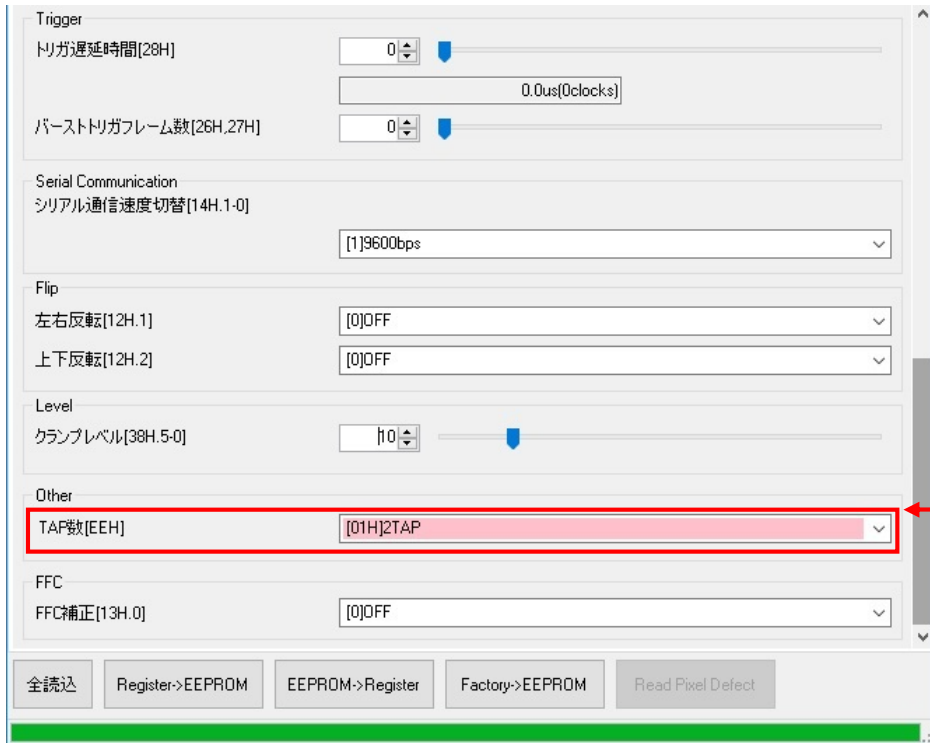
Trigger

トリガ遅延時間[28H] 0

0.0us(0clocks)

バーストトリガフレーム数[26H,27H] 0

Serial Communication

シリアル通信速度切替[14H.1-0]

[1]9600bps

Flip

左右反転[12H.1] [0]OFF

上下反転[12H.2] [0]OFF

Level

クランプレベル[38H.5-0] 10

Other

TAP数[EEH] [01H]2TAP

FFC

FFC補正[13H.0] [0]OFF

全読込 Register->EEPROM EEPROM->Register Factory->EEPROM Read Pixel Defect